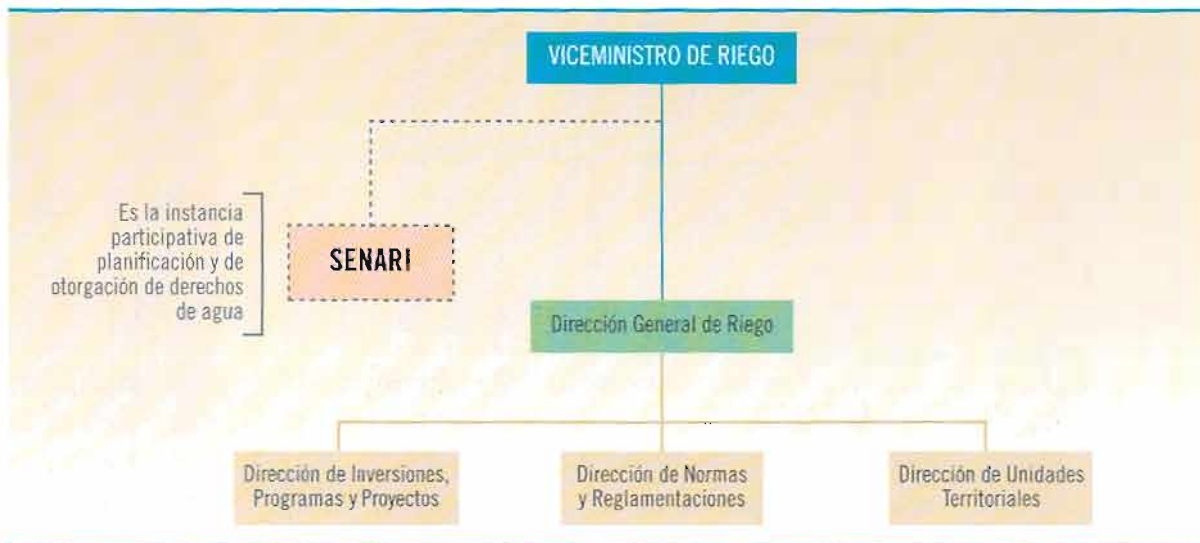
VICEMINISTRO DE RIEGO

Es la instancia participativa de planificación y de otorgación de derechos de agua

SENARI

Dirección General de Riego

Dirección de Inversiones, Programas y Proyectos

Dirección de Normas y Reglamentaciones

Dirección de Unidades Territoriales